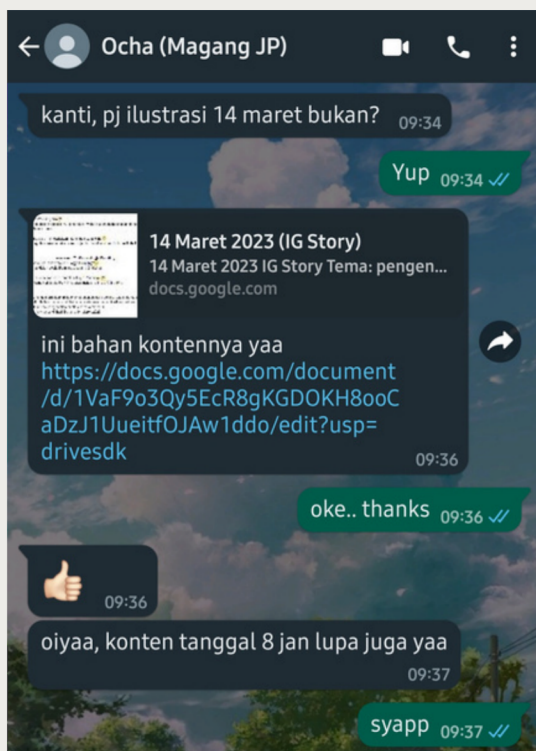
Ocha (Magang JP)

kanti, pj ilustrasi 14 maret bukan? 09:34

Yup 09:34

14 Maret 2023 (IG Story)
14 Maret 2023 IG Story Tema: pengen...
docs.google.com

ini bahan kontennya yaa
https://docs.google.com/document/d/1VaF9o3Qy5EcR8gKGDOKH8ooCaDzJ1UueitfOJAw1ddo/edit?usp=drivesdk
09:36

oke.. thanks 09:36

👍 09:36

oiyaa, konten tanggal 8 jan lupa juga yaa
09:37

syapp 09:37